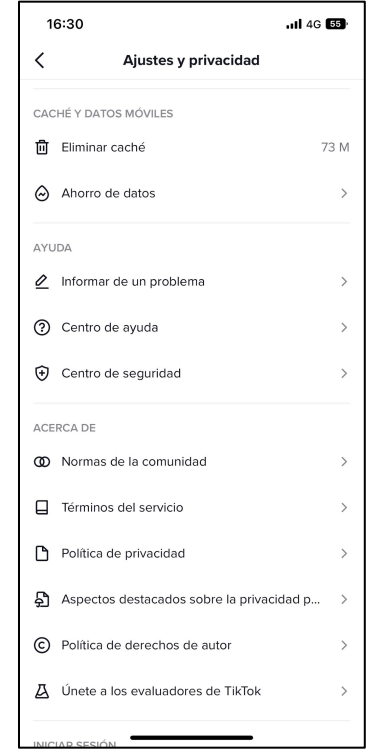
16:30 4G 55

Ajustes y privacidad

CACHÉ Y DATOS MÓVILES

Eliminar caché 73 M

Ahorro de datos

AYUDA

Informar de un problema

Centro de ayuda

Centro de seguridad

ACERCA DE

Normas de la comunidad

Términos del servicio

Política de privacidad

Aspectos destacados sobre la privacidad p...

Política de derechos de autor

Únete a los evaluadores de TikTok

INICIAR SESIÓN